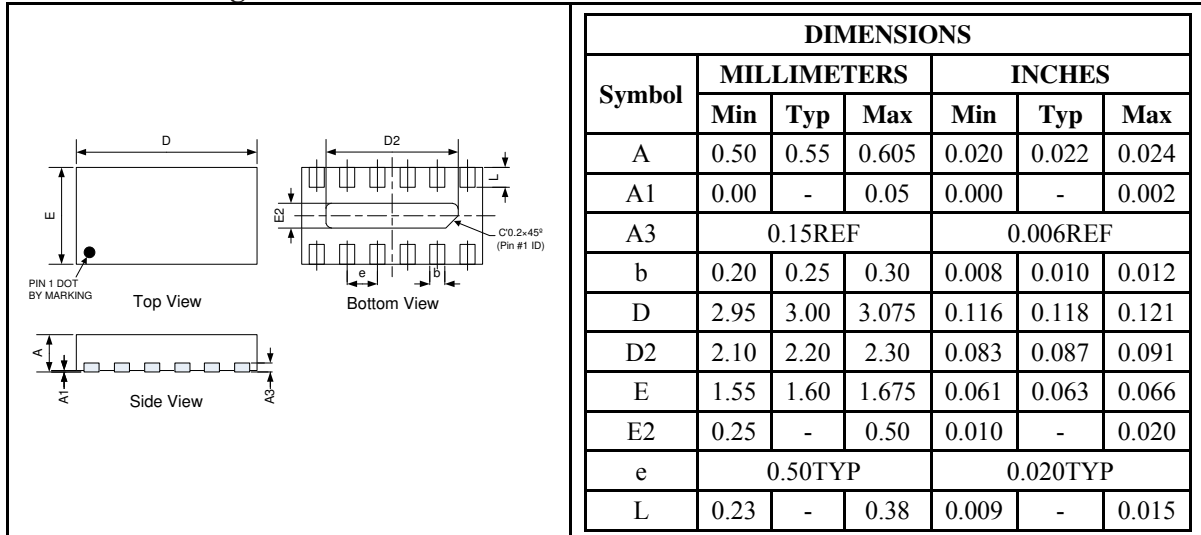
D

D2

E

E2

L

C0.2×45°
(Pin #1 ID)

e

b

PIN 1 DOT
BY MARKING

Top View

Bottom View

A

A1

Side View

A3

| DIMENSIONS | | | | | | |
|---|---|---|---|---|---|---|
| Symbol | MILLIMETERS | | | INCHES | | |
| | Min | Typ | Max | Min | Typ | Max |
| A | 0.50 | 0.55 | 0.605 | 0.020 | 0.022 | 0.024 |
| A1 | 0.00 | - | 0.05 | 0.000 | - | 0.002 |
| A3 | 0.15REF | | | 0.006REF | | |
| b | 0.20 | 0.25 | 0.30 | 0.008 | 0.010 | 0.012 |
| D | 2.95 | 3.00 | 3.075 | 0.116 | 0.118 | 0.121 |
| D2 | 2.10 | 2.20 | 2.30 | 0.083 | 0.087 | 0.091 |
| E | 1.55 | 1.60 | 1.675 | 0.061 | 0.063 | 0.066 |
| E2 | 0.25 | - | 0.50 | 0.010 | - | 0.020 |
| e | 0.50TYP | | | 0.020TYP | | |
| L | 0.23 | - | 0.38 | 0.009 | - | 0.015 |